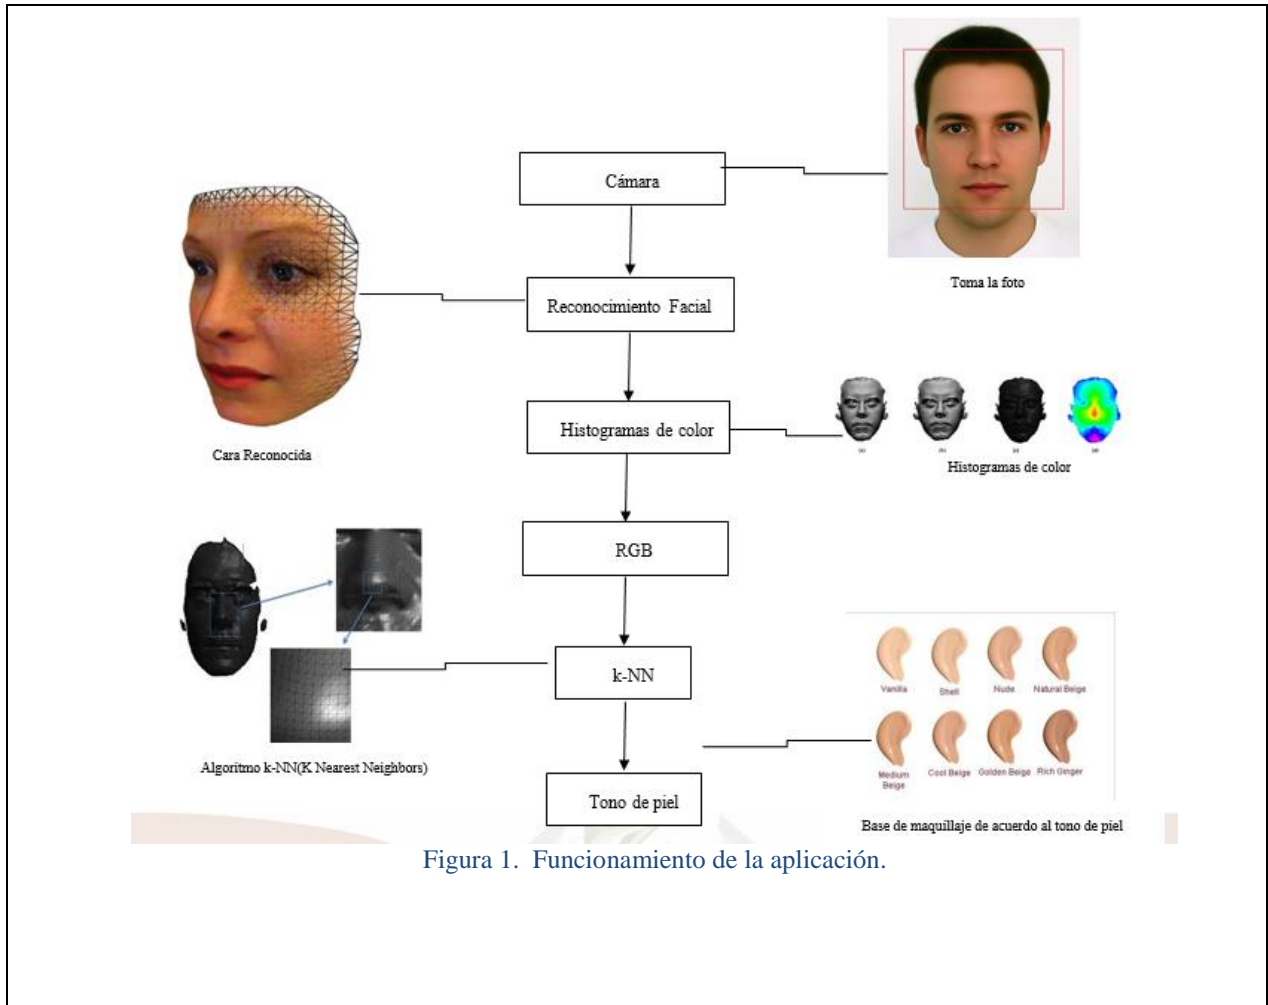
Cámara

Toma la foto

Reconocimiento Facial

Cara Reconocida

Histogramas de color

Histogramas de color

RGB

k-NN

Algoritmo k-NN(K Nearest Neighbors)

Vanilla

Shell

Nude

Natural Beige

Medium Beige

Cool Beige

Golden Beige

Rich Ginger

Tono de piel

Base de maquillaje de acuerdo al tono de piel

Figura 1. Funcionamiento de la aplicación.